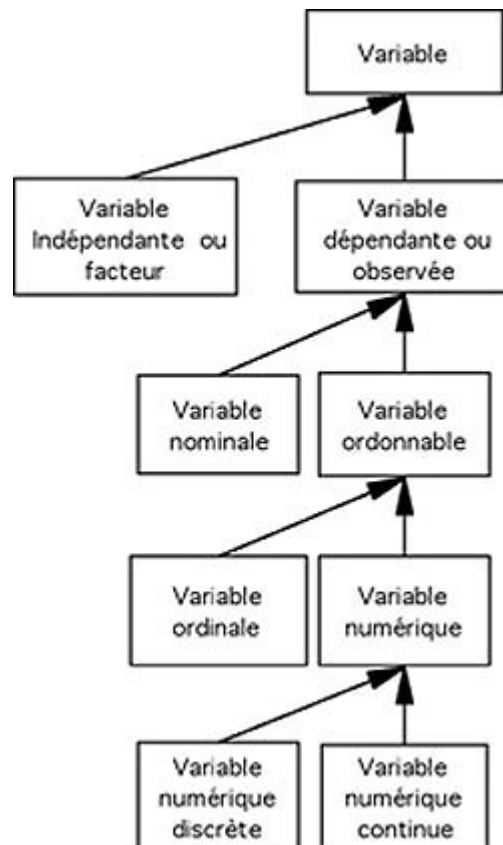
Variable

Variable Indépendante ou facteur

Variable dépendante ou observée

Variable nominale

Variable ordonnable

Variable ordinale

Variable numérique

Variable numérique discrète

Variable numérique continue